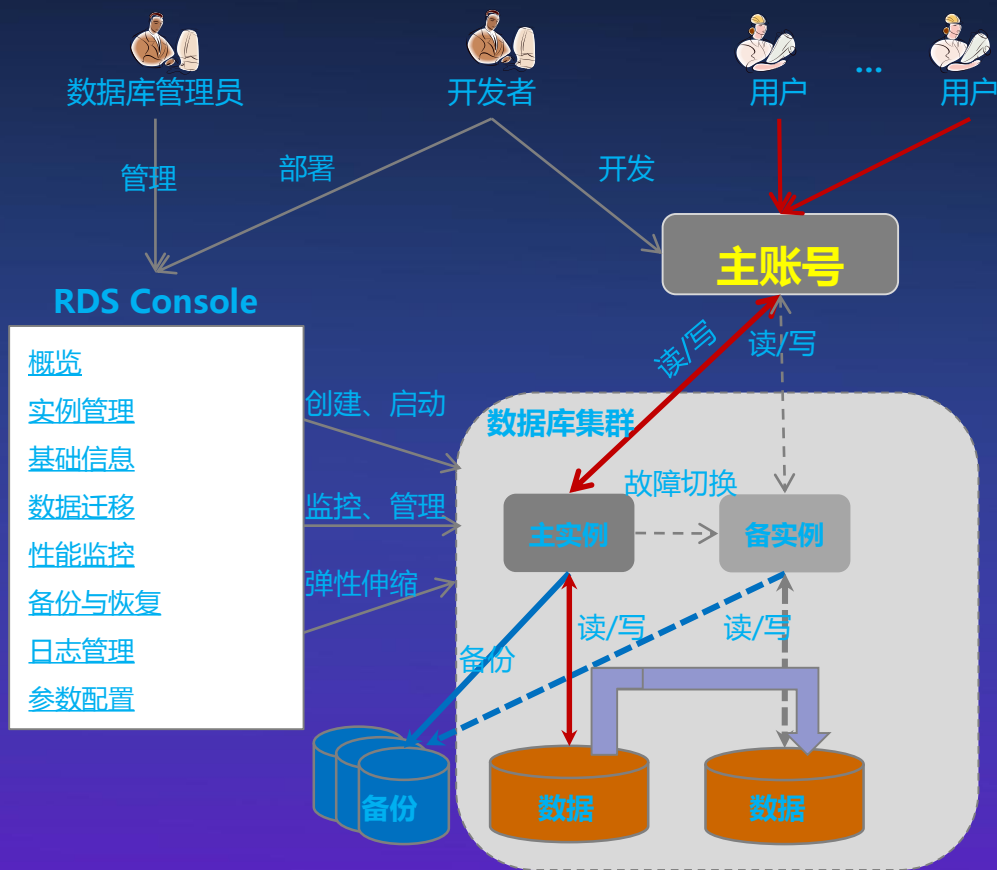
数据库管理员

开发者

用户

...

用户

管理

部署

开发

主账号

RDS Console

概览
实例管理
基础信息
数据迁移
性能监控
备份与恢复
日志管理
参数配置

读/写

读/写

创建、启动

数据库集群

故障切换

监控、管理

主实例

备实例

弹性伸缩

读/写

读/写

备份

备份

数据

数据